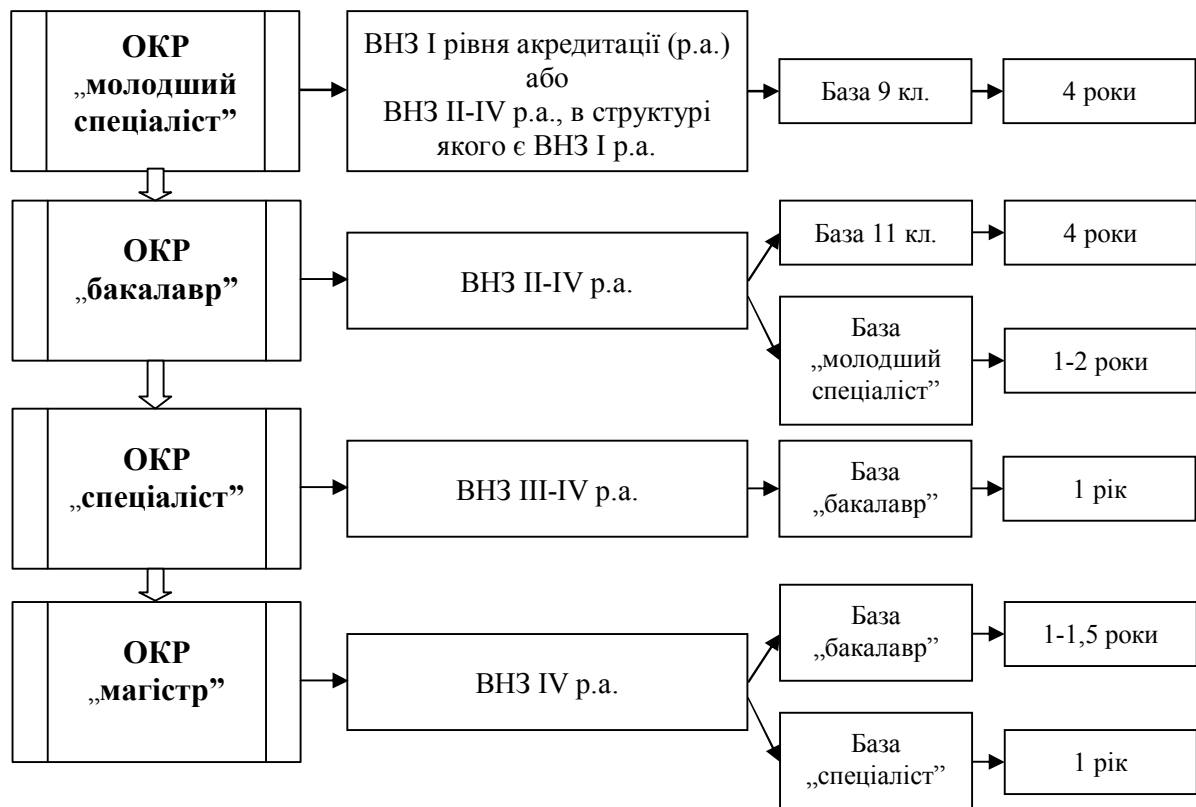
ОКР „молодший спеціаліст”

ВНЗ І рівня акредитації (р.а.) або ВНЗ ІІ-IV р.а., в структурі якого є ВНЗ І р.а.

База 9 кл.

4 роки

ОКР „бакалавр”

ВНЗ ІІ-IV р.а.

База 11 кл.

4 роки

База „молодший спеціаліст”

1-2 роки

ОКР „спеціаліст”

ВНЗ ІІІ-IV р.а.

База „бакалавр”

1 рік

ОКР „магістр”

ВНЗ IV р.а.

База „бакалавр”

1-1,5 роки

База „спеціаліст”

1 рік